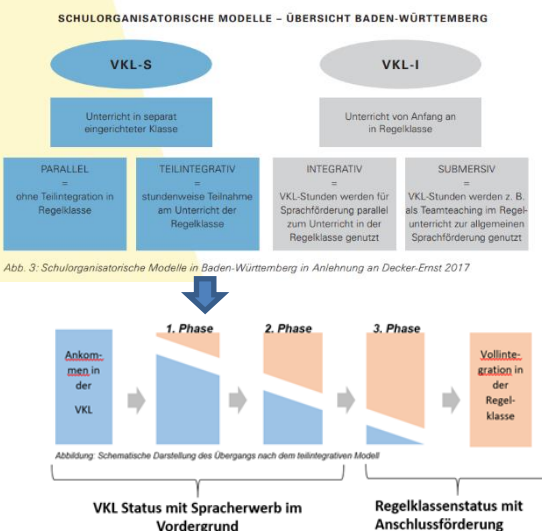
SCHULORGANISATORISCHE MODELLE – ÜBERSICHT BADEN-WÜRTTEMBERG

VKL-S

VKL-I

Unterricht in separat eingerichteter Klasse

Unterricht von Anfang an in Regelklasse

PARALLEL = ohne Teilintegration in Regelklasse

TEILINTEGRATIV = stundenweise Teilnahme am Unterricht der Regelklasse

INTEGRATIV = VKL-Stunden werden für Sprachförderung parallel zum Unterricht in der Regelklasse genutzt

SUBMERSIV = VKL-Stunden werden z. B. als Teamteaching im Regelunterricht zur allgemeinen Sprachförderung genutzt

Abb. 3: Schulorganisatorische Modelle in Baden-Württemberg in Anlehnung an Decker-Ernst 2017

1. Phase

2. Phase

3. Phase

Ankommen in der VKL

Vollintegration in der Regelklasse

Abbildung: Schematische Darstellung des Übergangs nach dem teilintegrativen Modell

VKL Status mit Spracherwerb im Vordergrund

Regelklassenstatus mit Anschlussförderung